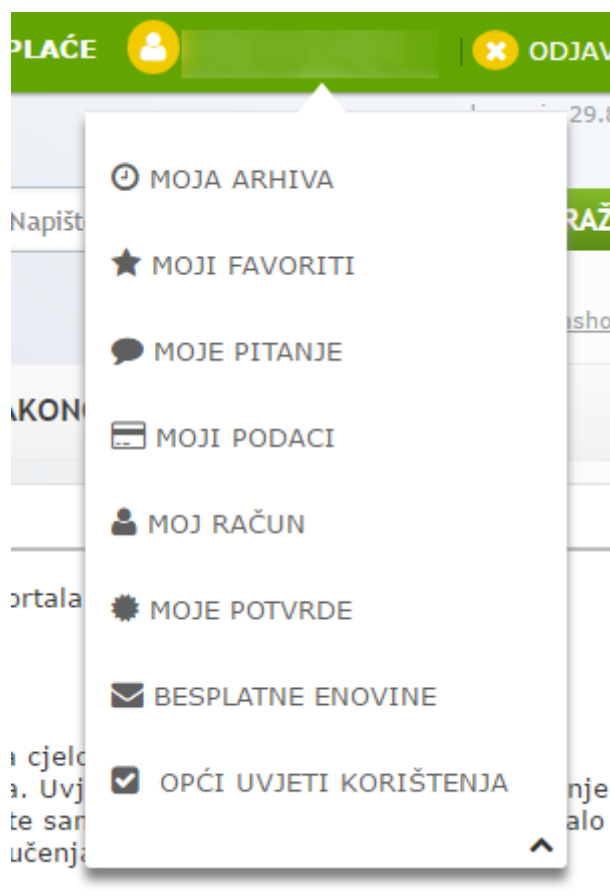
PLAĆE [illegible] ODJAV

29.8

Napišt

RAŽ

asho

AKON

ortala

a cjel
a. Uvj
te sam
učenja

nje
alo

MOJA ARHIVA

MOJI FAVORITI

MOJE PITANJE

MOJI PODACI

MOJ RAČUN

MOJE POTVRDE

BESPLATNE ENOVINE

OPĆI UVJETI KORIŠTENJA